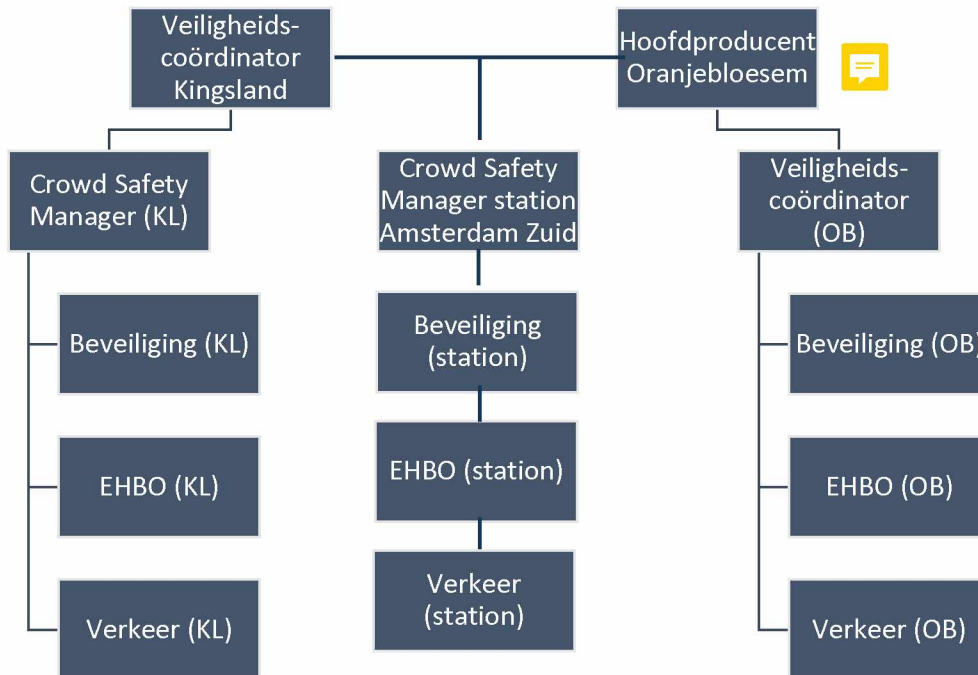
Veiligheids-coördinator Kingsland

Hoofdproducent Oranjebloesem

Crowd Safety Manager (KL)

Crowd Safety Manager station Amsterdam Zuid

Veiligheids-coördinator (OB)

Beveiliging (KL)

EHBO (KL)

Verkeer (KL)

Beveiliging (station)

EHBO (station)

Verkeer (station)

Beveiliging (OB

EHBO (OB)

Verkeer (OB)